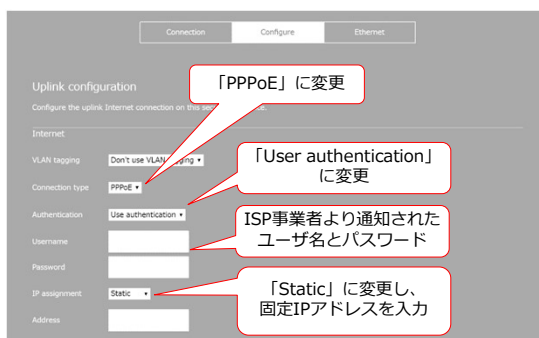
Connection | Configure | Ethernet

Uplink configuration

「PPPoE」に変更

Configure the uplink Internet connection on this se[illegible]

Internet

VLAN tagging Don't use VLAN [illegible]gging ▾

Connection type PPPoE ▾

「User authentication」に変更

Authentication Use authentication ▾

ISP事業者より通知されたユーザ名とパスワード

Username

Password

IP assignment Static ▾

「Static」に変更し、固定IPアドレスを入力

Address